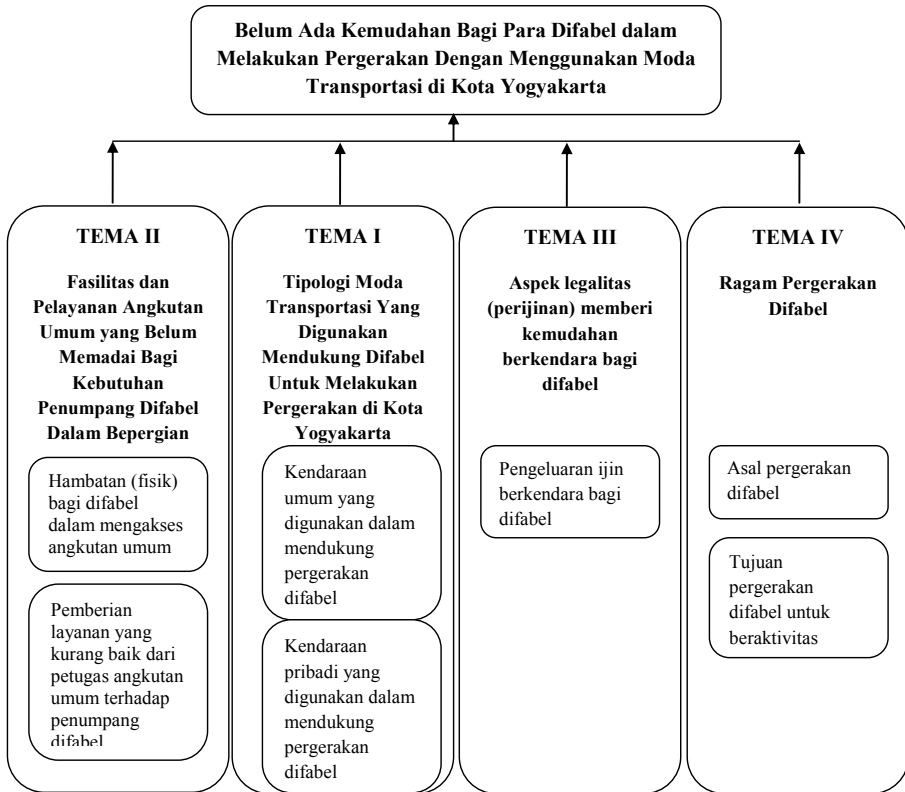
Belum Ada Kemudahan Bagi Para Difabel dalam Melakukan Pergerakan Dengan Menggunakan Moda Transportasi di Kota Yogyakarta

TEMA II

Fasilitas dan Pelayanan Angkutan Umum yang Belum Memadai Bagi Kebutuhan Penumpang Difabel Dalam Bepergian

Hambatan (fisik) bagi difabel dalam mengakses angkutan umum

Pemberian layanan yang kurang baik dari petugas angkutan umum terhadap penumpang difabel

TEMA I

Tipologi Moda Transportasi Yang Digunakan Mendukung Difabel Untuk Melakukan Pergerakan di Kota Yogyakarta

Kendaraan umum yang digunakan dalam mendukung pergerakan difabel

Kendaraan pribadi yang digunakan dalam mendukung pergerakan difabel

TEMA III

Aspek legalitas (perijinan) memberi kemudahan berkendara bagi difabel

Pengeluaran ijin berkendara bagi difabel

TEMA IV

Ragam Pergerakan Difabel

Asal pergerakan difabel

Tujuan pergerakan difabel untuk beraktivitas